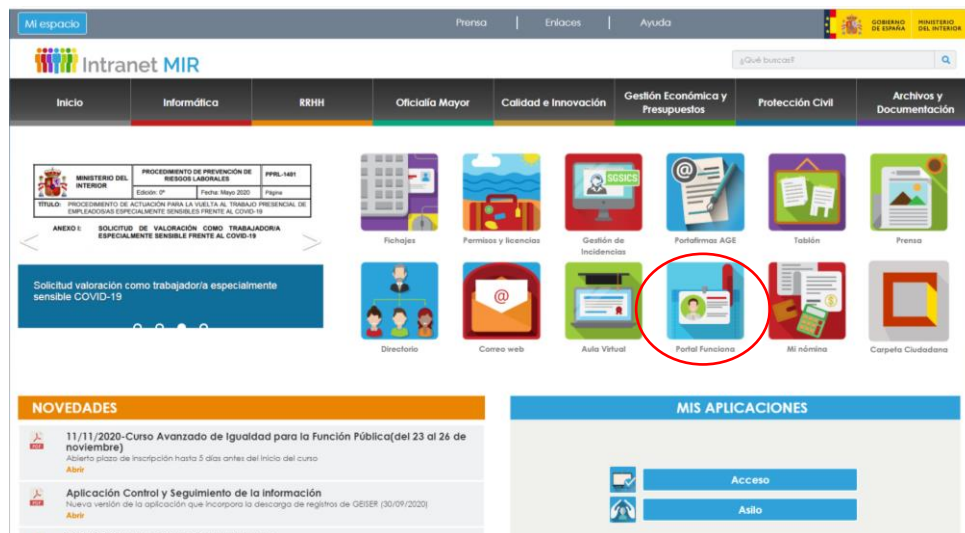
Mi espacio

Prensa | Enlaces | Ayuda

GOBIERNO DE ESPAÑA MINISTERIO DEL INTERIOR

Intranet MIR

¿Qué buscas?

Inicio | Informática | RRHH | Oficialía Mayor | Calidad e Innovación | Gestión Económica y Presupuestos | Protección Civil | Archivos y Documentación

| MINISTERIO DEL INTERIOR | PROCEDIMIENTO DE PREVENCIÓN DE RIESGOS LABORALES | PPRL-1401 |
|---|---|---|
| | Edición: 0ª Fecha: Mayo 2020 | Página |

TÍTULO: PROCEDIMIENTO DE ACTUACIÓN PARA LA VUELTA AL TRABAJO PRESENCIAL DE EMPLEADOS/AS ESPECIALMENTE SENSIBLES FRENTE AL COVID-19

ANEXO I: SOLICITUD DE VALORACIÓN COMO TRABAJADOR/A ESPECIALMENTE SENSIBLE FRENTE AL COVID-19

Solicitud valoración como trabajador/a especialmente sensible COVID-19

Fichajes | Permisos y licencias | SGSICS Gestión de Incidencias | Portafirmas AGE | Tablón | Prensa

Directorio | Correo web | Aula Virtual | Portal Funciona | Mi nómina | Carpeta Ciudadana

NOVEDADES

11/11/2020-Curso Avanzado de Igualdad para la Función Pública(del 23 al 26 de noviembre)
Abierto plazo de inscripción hasta 5 días antes del inicio del curso
Abrir

Aplicación Control y Seguimiento de la información
Nueva versión de la aplicación que incorpora la descarga de registros de GEISER (30/09/2020)
Abrir

MIS APLICACIONES

Acceso

Asilo